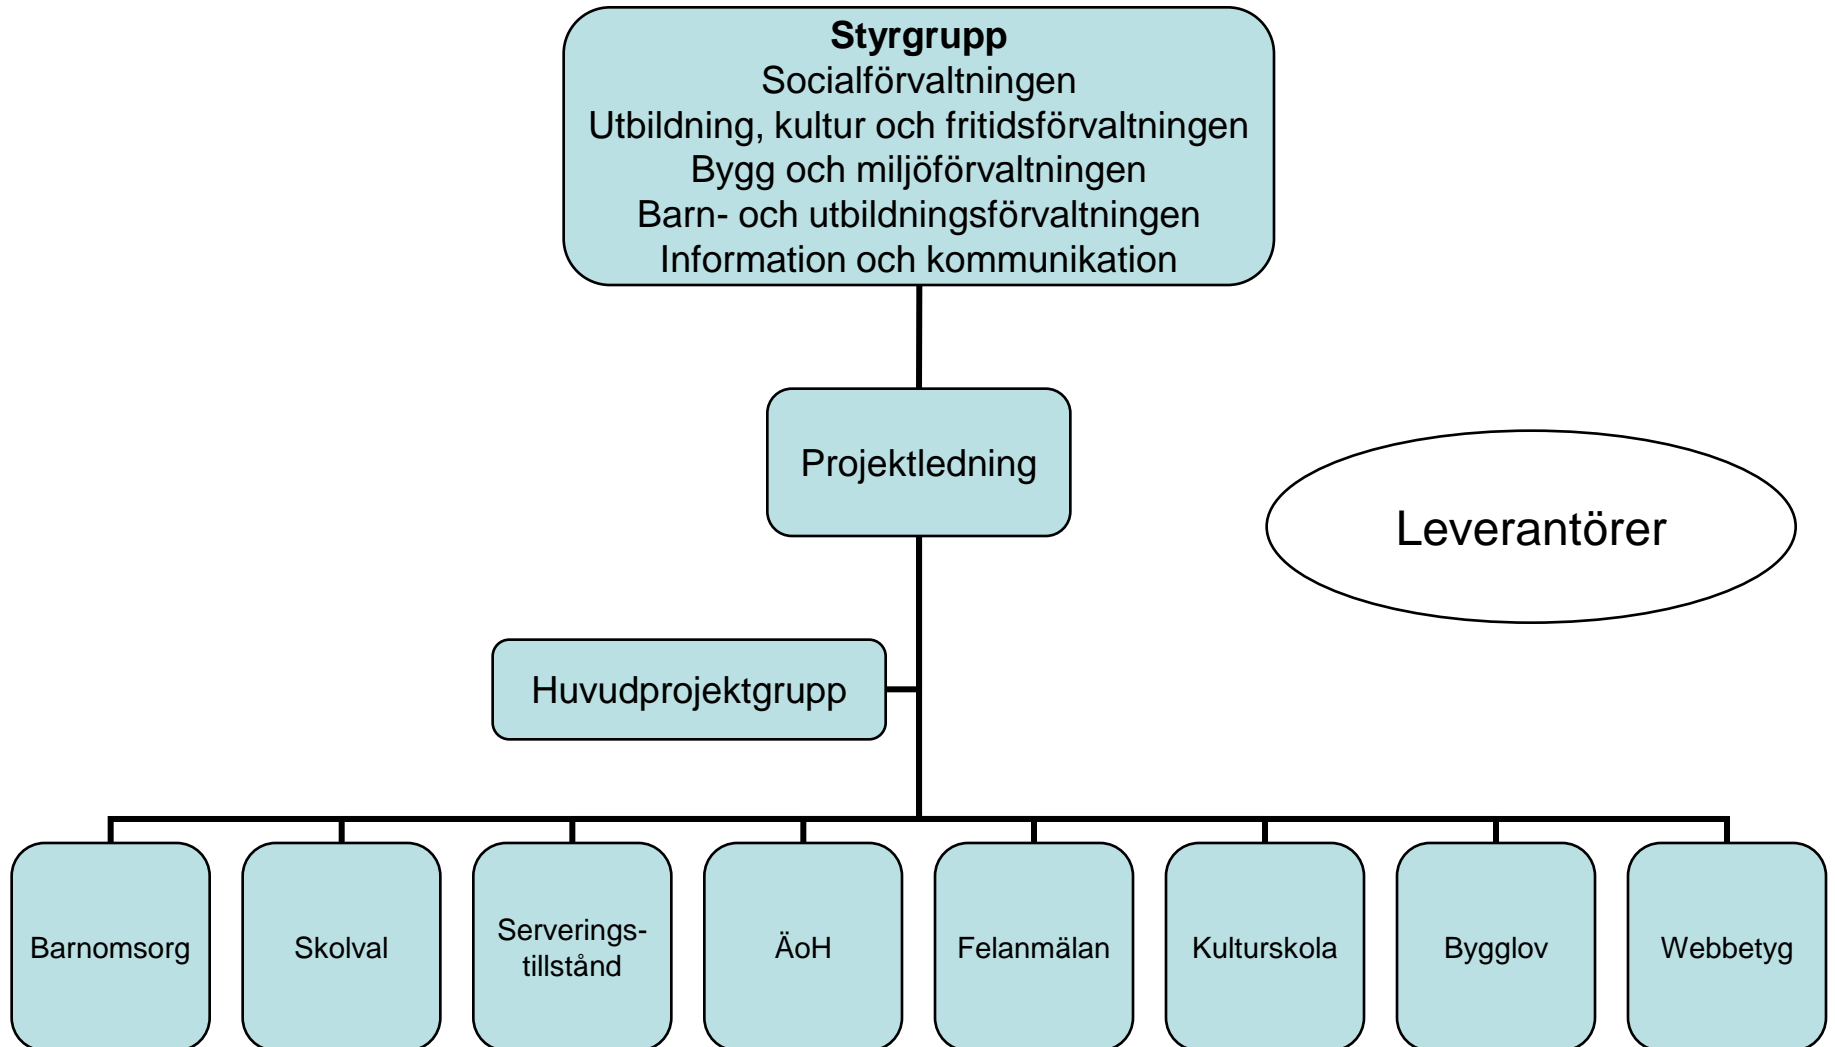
**Styrgrupp**
Socialförvaltningen
Utbildning, kultur och fritidsförvaltningen
Bygg och miljöförvaltningen
Barn- och utbildningsförvaltningen
Information och kommunikation

Projektledning

Leverantörer

Huvudprojektgrupp

Barnomsorg

Skolval

Serveringstillstånd

ÄoH

Felanmälan

Kulturskola

Bygglov

Webbetyg